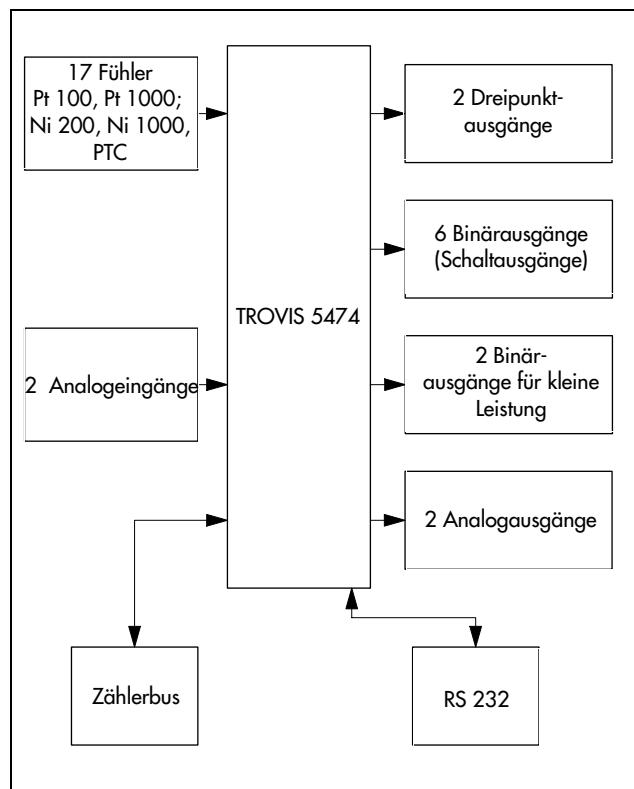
17 Fühler
Pt 100, Pt 1000;
Ni 200, Ni 1000,
PTC

2 Analogeingänge

TROVIS 5474

2 Dreipunktausgänge

6 Binärausgänge
(Schaltausgänge)

2 Binärausgänge für kleine Leistung

2 Analogausgänge

Zählerbus

RS 232